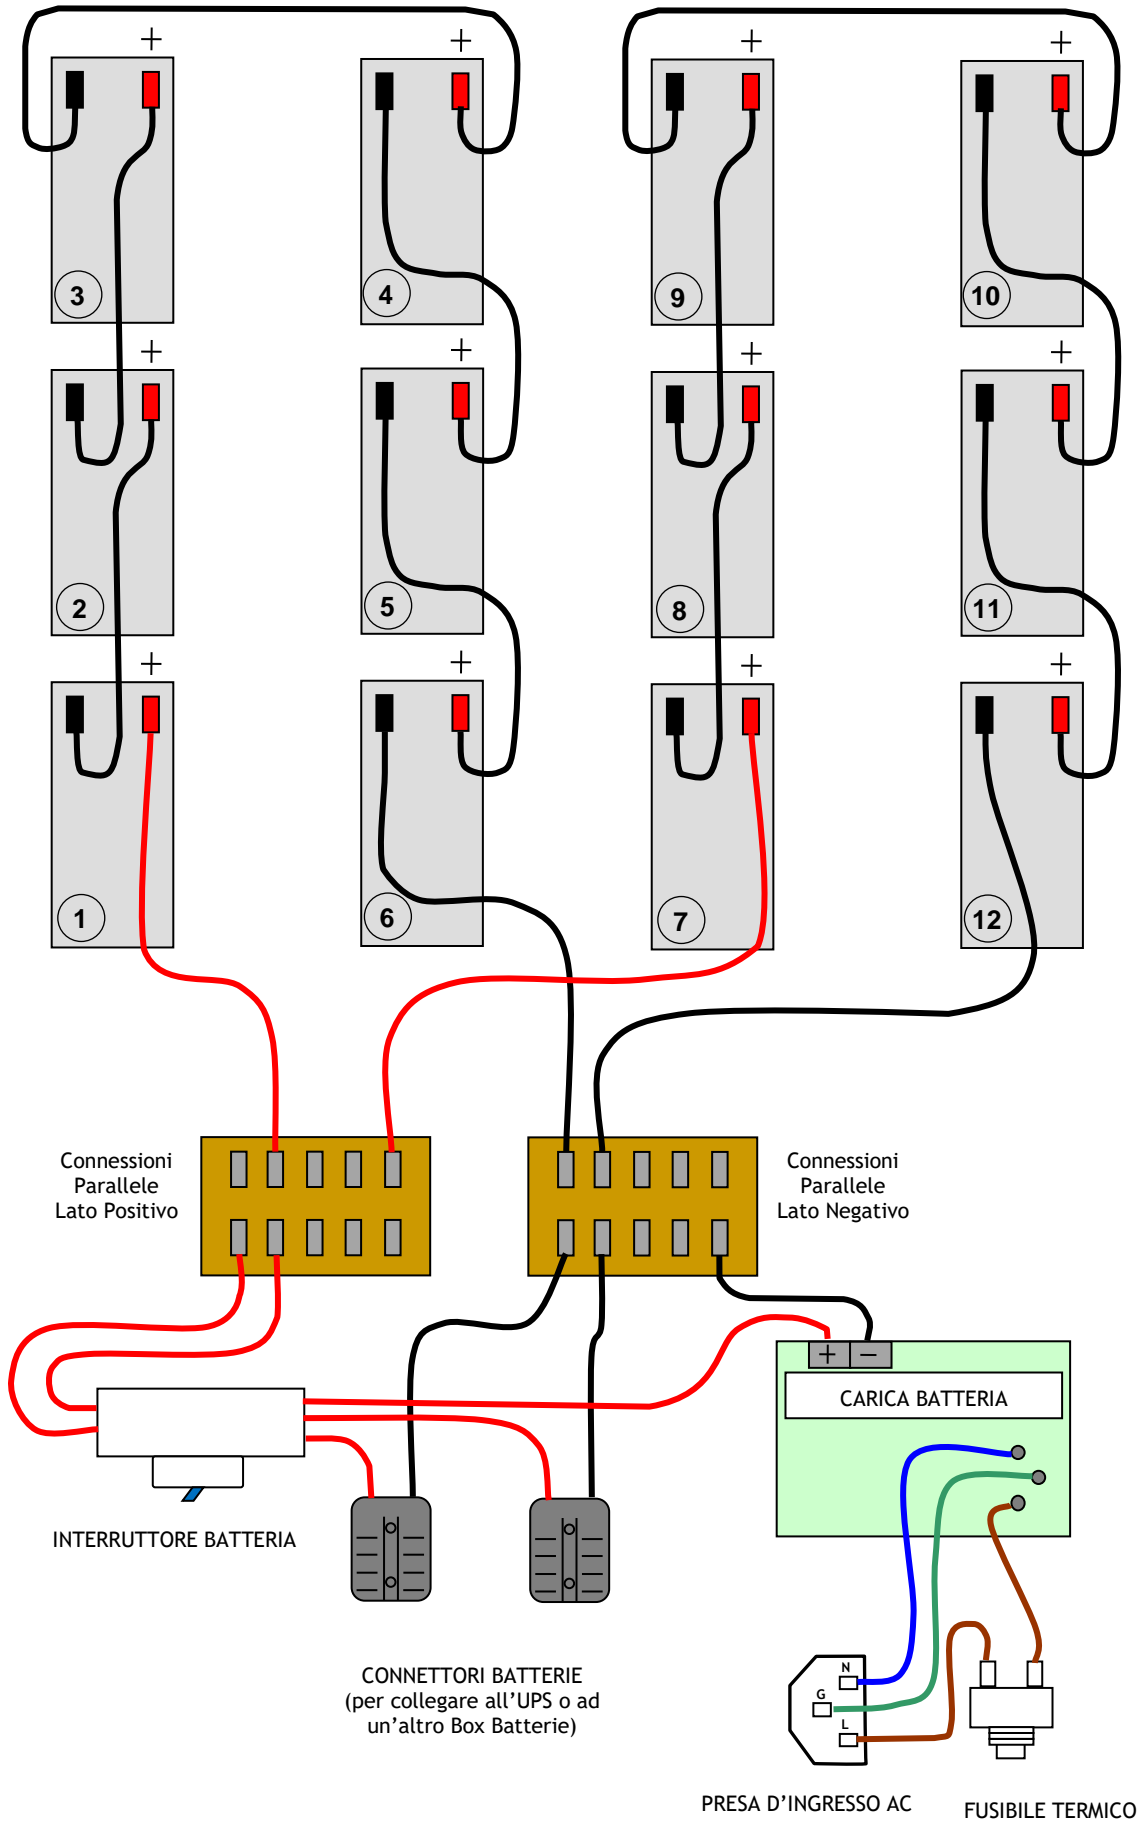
+ + + +
3 4 9 10
+ + + +
2 5 8 11
+ + + +
1 6 7 12

Connessioni Parallele Lato Positivo

Connessioni Parallele Lato Negativo

+ −
CARICA BATTERIA

INTERRUTTORE BATTERIA

CONNETTORI BATTERIE (per collegare all'UPS o ad un'altro Box Batterie)

N
G
L

PRESA D'INGRESSO AC

FUSIBILE TERMICO